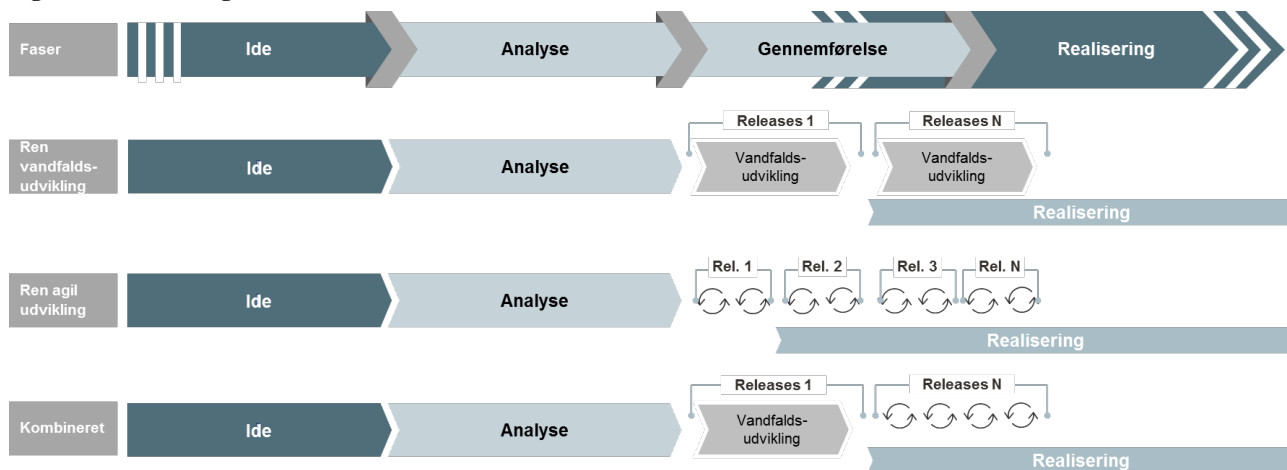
Faser

Ide

Analyse

Gennemførelse

Realisering

Ren vandfaldsudvikling

Ide

Analyse

Releases 1

Vandfaldsudvikling

Releases N

Vandfaldsudvikling

Realisering

Ren agil udvikling

Ide

Analyse

Rel. 1

Rel. 2

Rel. 3

Rel. N

Realisering

Kombineret

Ide

Analyse

Releases 1

Vandfaldsudvikling

Releases N

Realisering